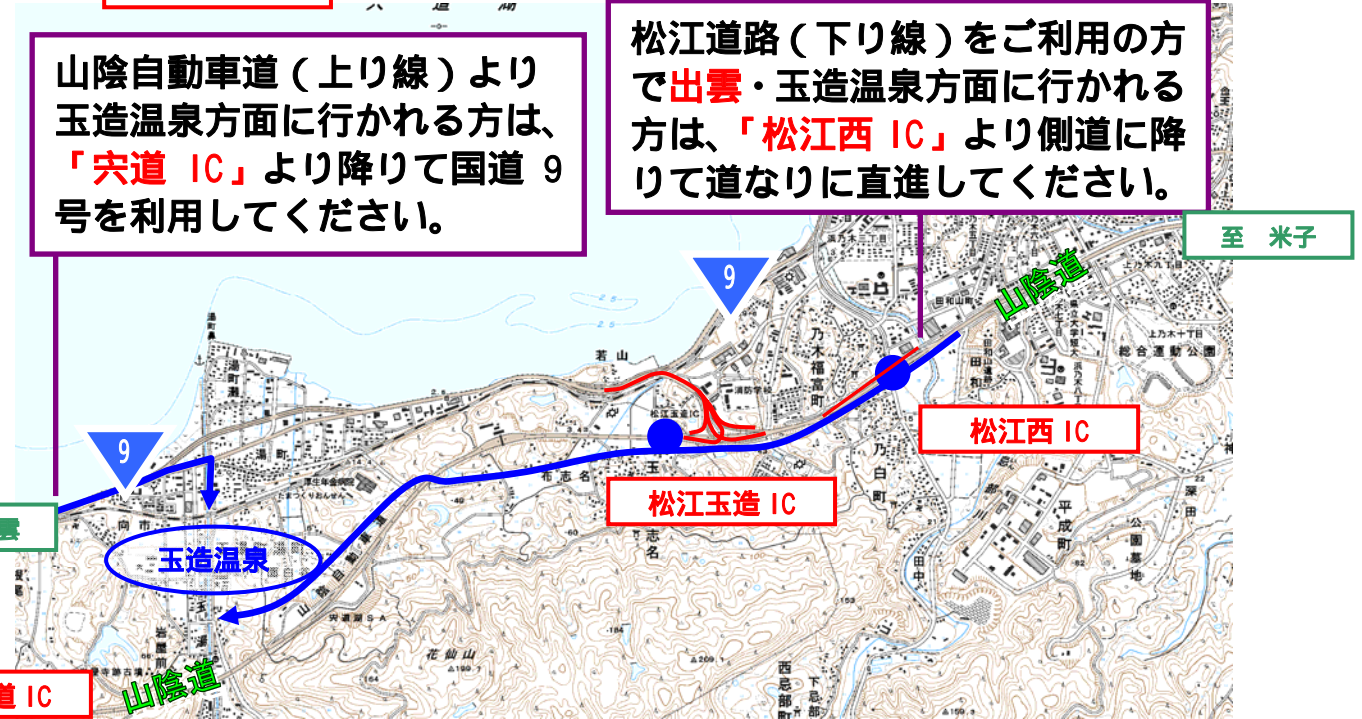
山陰自動車道（上り線）より玉造温泉方面に行かれる方は、「宍道 IC」より降りて国道 9 号を利用してください。

松江道路（下り線）をご利用の方で出雲・玉造温泉方面に行かれる方は、「松江西 IC」より側道に降りて道なりに直進してください。

至　米子

山陰道

9

9

松江西 IC

松江玉造 IC

玉造温泉

雲

道 IC

山陰道

宍道湖

若山

乃木福富町

乃白町

布志名

平成町

田和山

総合運動公園

湯町

花仙山

西忌部

下忌部

宍道湖ＳＡ

山陰自動車道